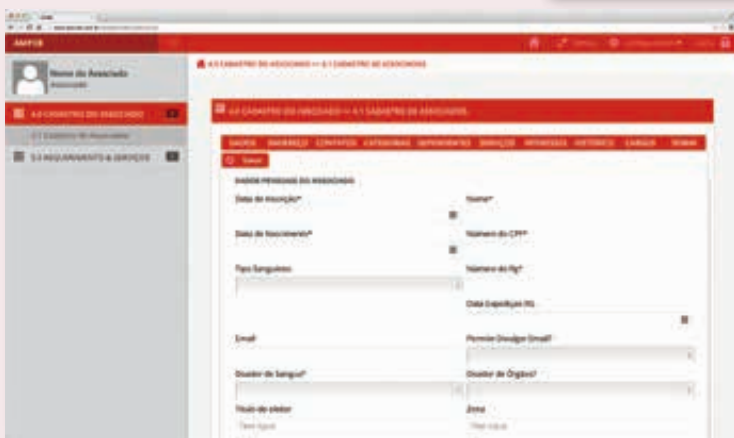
AMPEB

Nome do Associado
Associado

4.0 CADASTRO DO ASSOCIADO

4.1 Cadastro de Associados

5.0 REQUERIMENTO & SERVIÇOS

4.0 CADASTRO DO ASSOCIADO >> 4.1 CADASTRO DE ASSOCIADOS

4.0 CADASTRO DO ASSOCIADO >> 4.1 CADASTRO DE ASSOCIADOS

DADOS ENDEREÇO CONTATOS CATEGORIAS DEPENDENTES SERVIÇOS PROCESSOS HISTÓRICO CARGOS TERMO

Salvar

DADOS PESSOAIS DO ASSOCIADO

Data de inscrição*

Nome*

Data de Nascimento*

Número do CPF*

Tipo Sanguíneo

Número do Rg*

Data Expedição RG

Email

Permite Divulgar Email?

Doador de Sangue?

Doador de Órgãos?

Título de eleitor

Zona